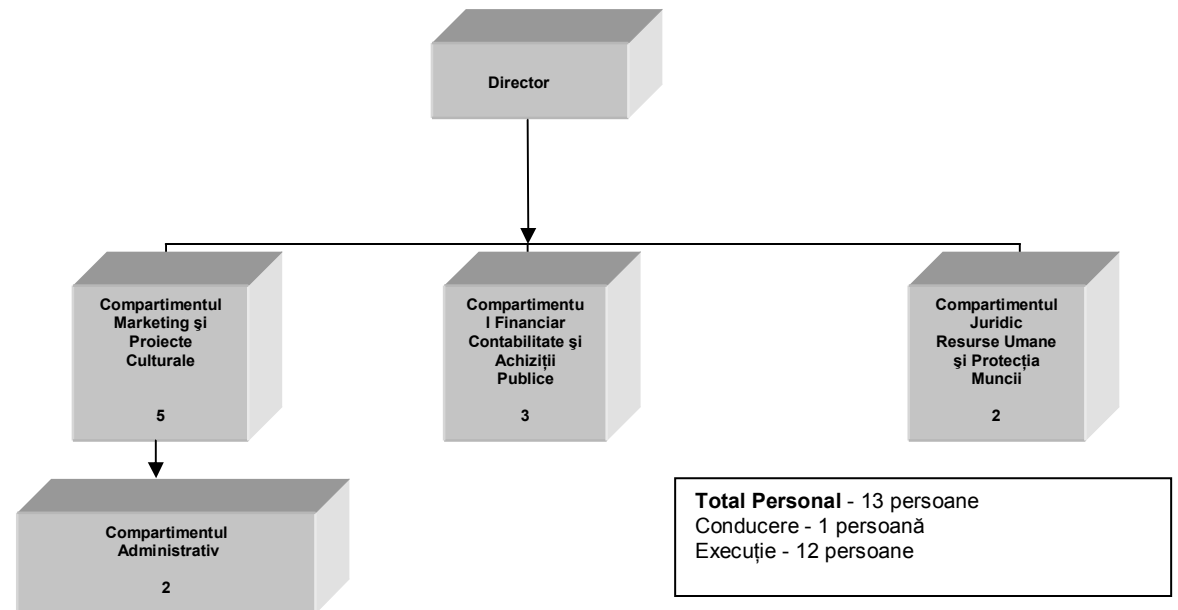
Director

Compartimentul Marketing şi Proiecte Culturale

5

Compartimentul Financiar Contabilitate şi Achiziţii Publice

3

Compartimentul Juridic Resurse Umane şi Protecția Muncii

2

Compartimentul Administrativ

2

**Total Personal** - 13 persoane
Conducere - 1 persoană
Execuție - 12 persoane